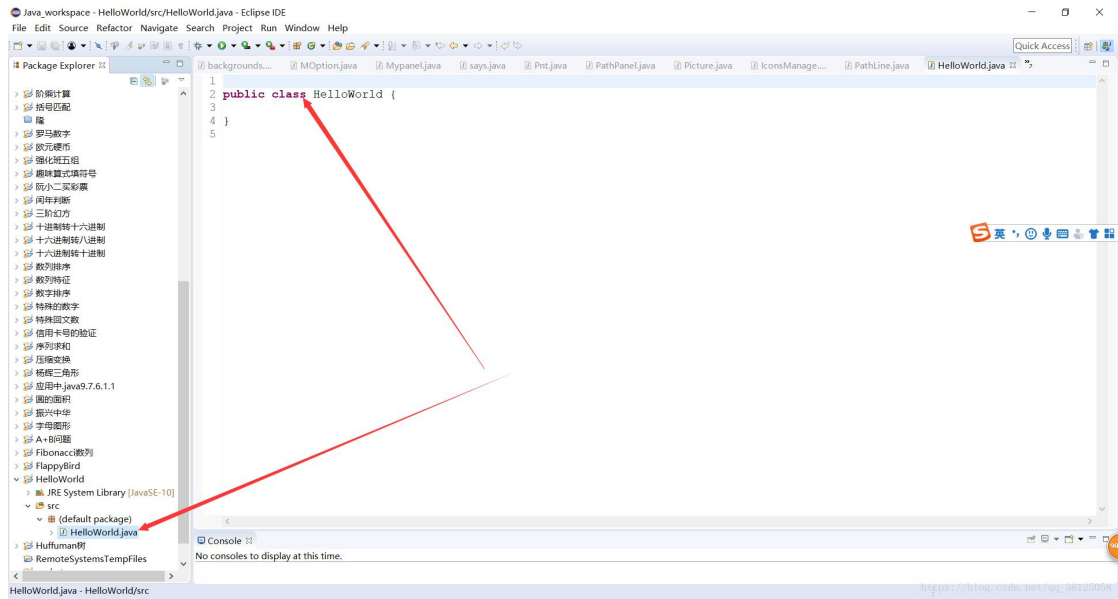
Java_workspace - HelloWorld/src/HelloWorld.java - Eclipse IDE

File Edit Source Refactor Navigate Search Project Run Window Help

Quick Access

Package Explorer

阶乘计算
括号匹配
隆
罗马数字
欧元硬币
强化班五组
趣味算式填符号
阮小二买彩票
闰年判断
三阶幻方
十进制转十六进制
十六进制转八进制
十六进制转十进制
数列排序
数列特征
数字排序
特殊的数字
特殊回文数
信用卡号的验证
序列求和
压缩变换
杨辉三角形
应用中.java9.7.6.1.1
圆的面积
振兴中华
字母图形
A+B问题
Fibonacci数列
FlappyBird
HelloWorld
JRE System Library [JavaSE-10]
src
(default package)
HelloWorld.java
Huffuman树
RemoteSystemsTempFiles

backgrounds.... MOption.java Mypanel.java says.java Pnt.java PathPanel.java Picture.java IconsManage.... PathLine.java HelloWorld.java

1
2 public class HelloWorld {
3
4 }
5

英

Console
No consoles to display at this time.

HelloWorld.java - HelloWorld/src

https://blog.csdn.net/qq_38125058